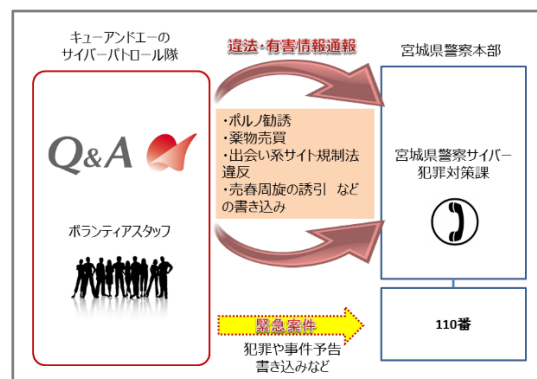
キューアンドエーの
サイバーパトロール隊

違法・有害情報通報

宮城県警察本部

Q&A

・ポルノ勧誘
・薬物売買
・出会い系サイト規制法違反
・売春周旋の誘引　など
の書き込み

宮城県警察サイバー犯罪対策課

ボランティアスタッフ

緊急案件

犯罪や事件予告
書き込みなど

110番